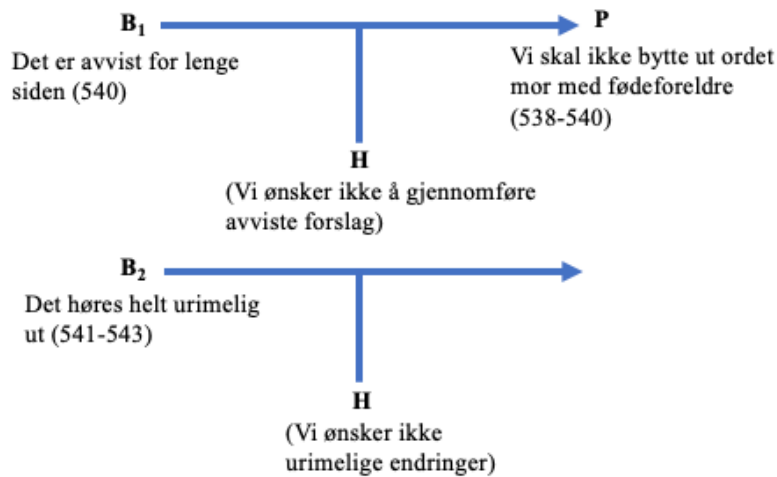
$B_1$

Det er avvist for lenge siden (540)

P

Vi skal ikke bytte ut ordet mor med fødeforeldre (538-540)

H

(Vi ønsker ikke å gjennomføre avviste forslag)

$B_2$

Det høres helt urimelig ut (541-543)

H

(Vi ønsker ikke urimelige endringer)